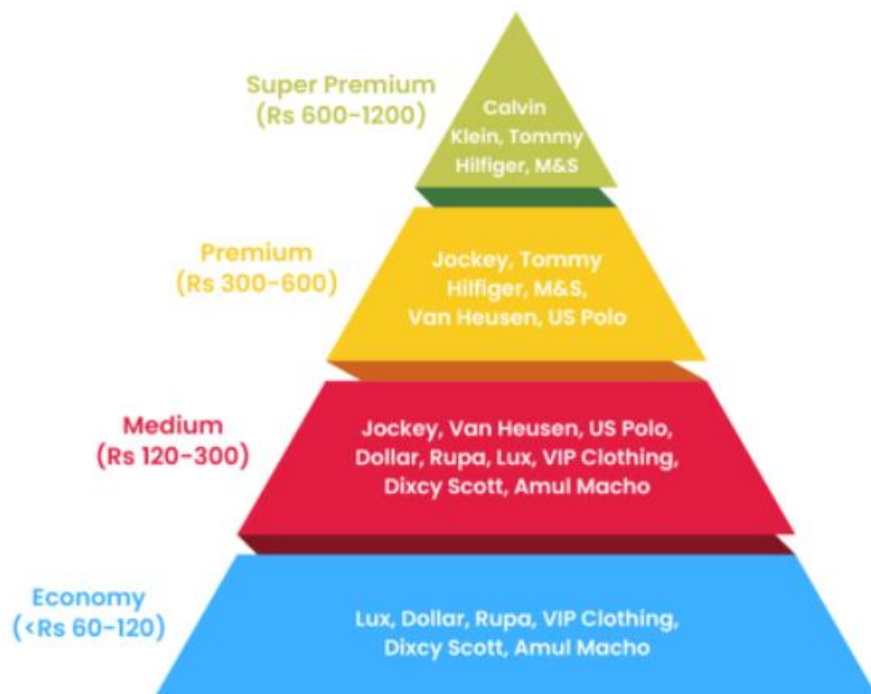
Super Premium
(Rs 600-1200)

Calvin Klein, Tommy Hilfiger, M&S

Premium
(Rs 300-600)

Jockey, Tommy Hilfiger, M&S, Van Heusen, US Polo

Medium
(Rs 120-300)

Jockey, Van Heusen, US Polo, Dollar, Rupa, Lux, VIP Clothing, Dixcy Scott, Amul Macho

Economy
(<Rs 60-120)

Lux, Dollar, Rupa, VIP Clothing, Dixcy Scott, Amul Macho